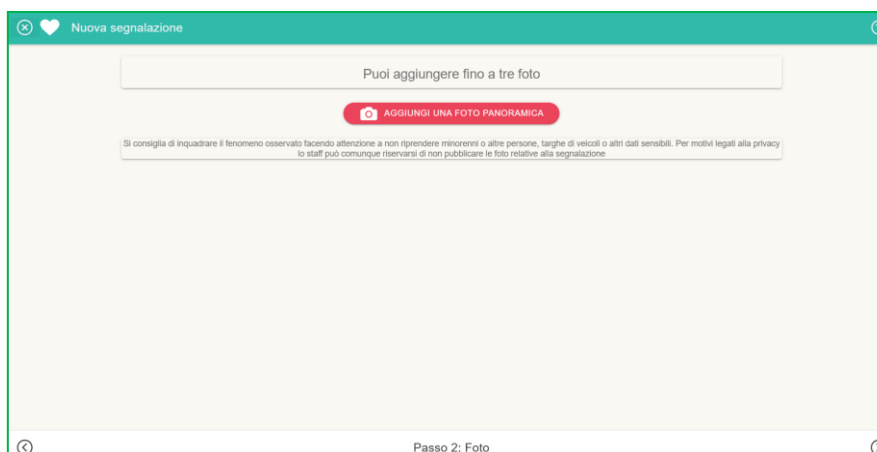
Nuova segnalazione

Puoi aggiungere fino a tre foto

AGGIUNGI UNA FOTO PANORAMICA

Si consiglia di inquadrare il fenomeno osservato facendo attenzione a non riprendere minorenni o altre persone, targhe di veicoli o altri dati sensibili. Per motivi legati alla privacy lo staff può comunque riservarsi di non pubblicare le foto relative alla segnalazione

Passo 2: Foto